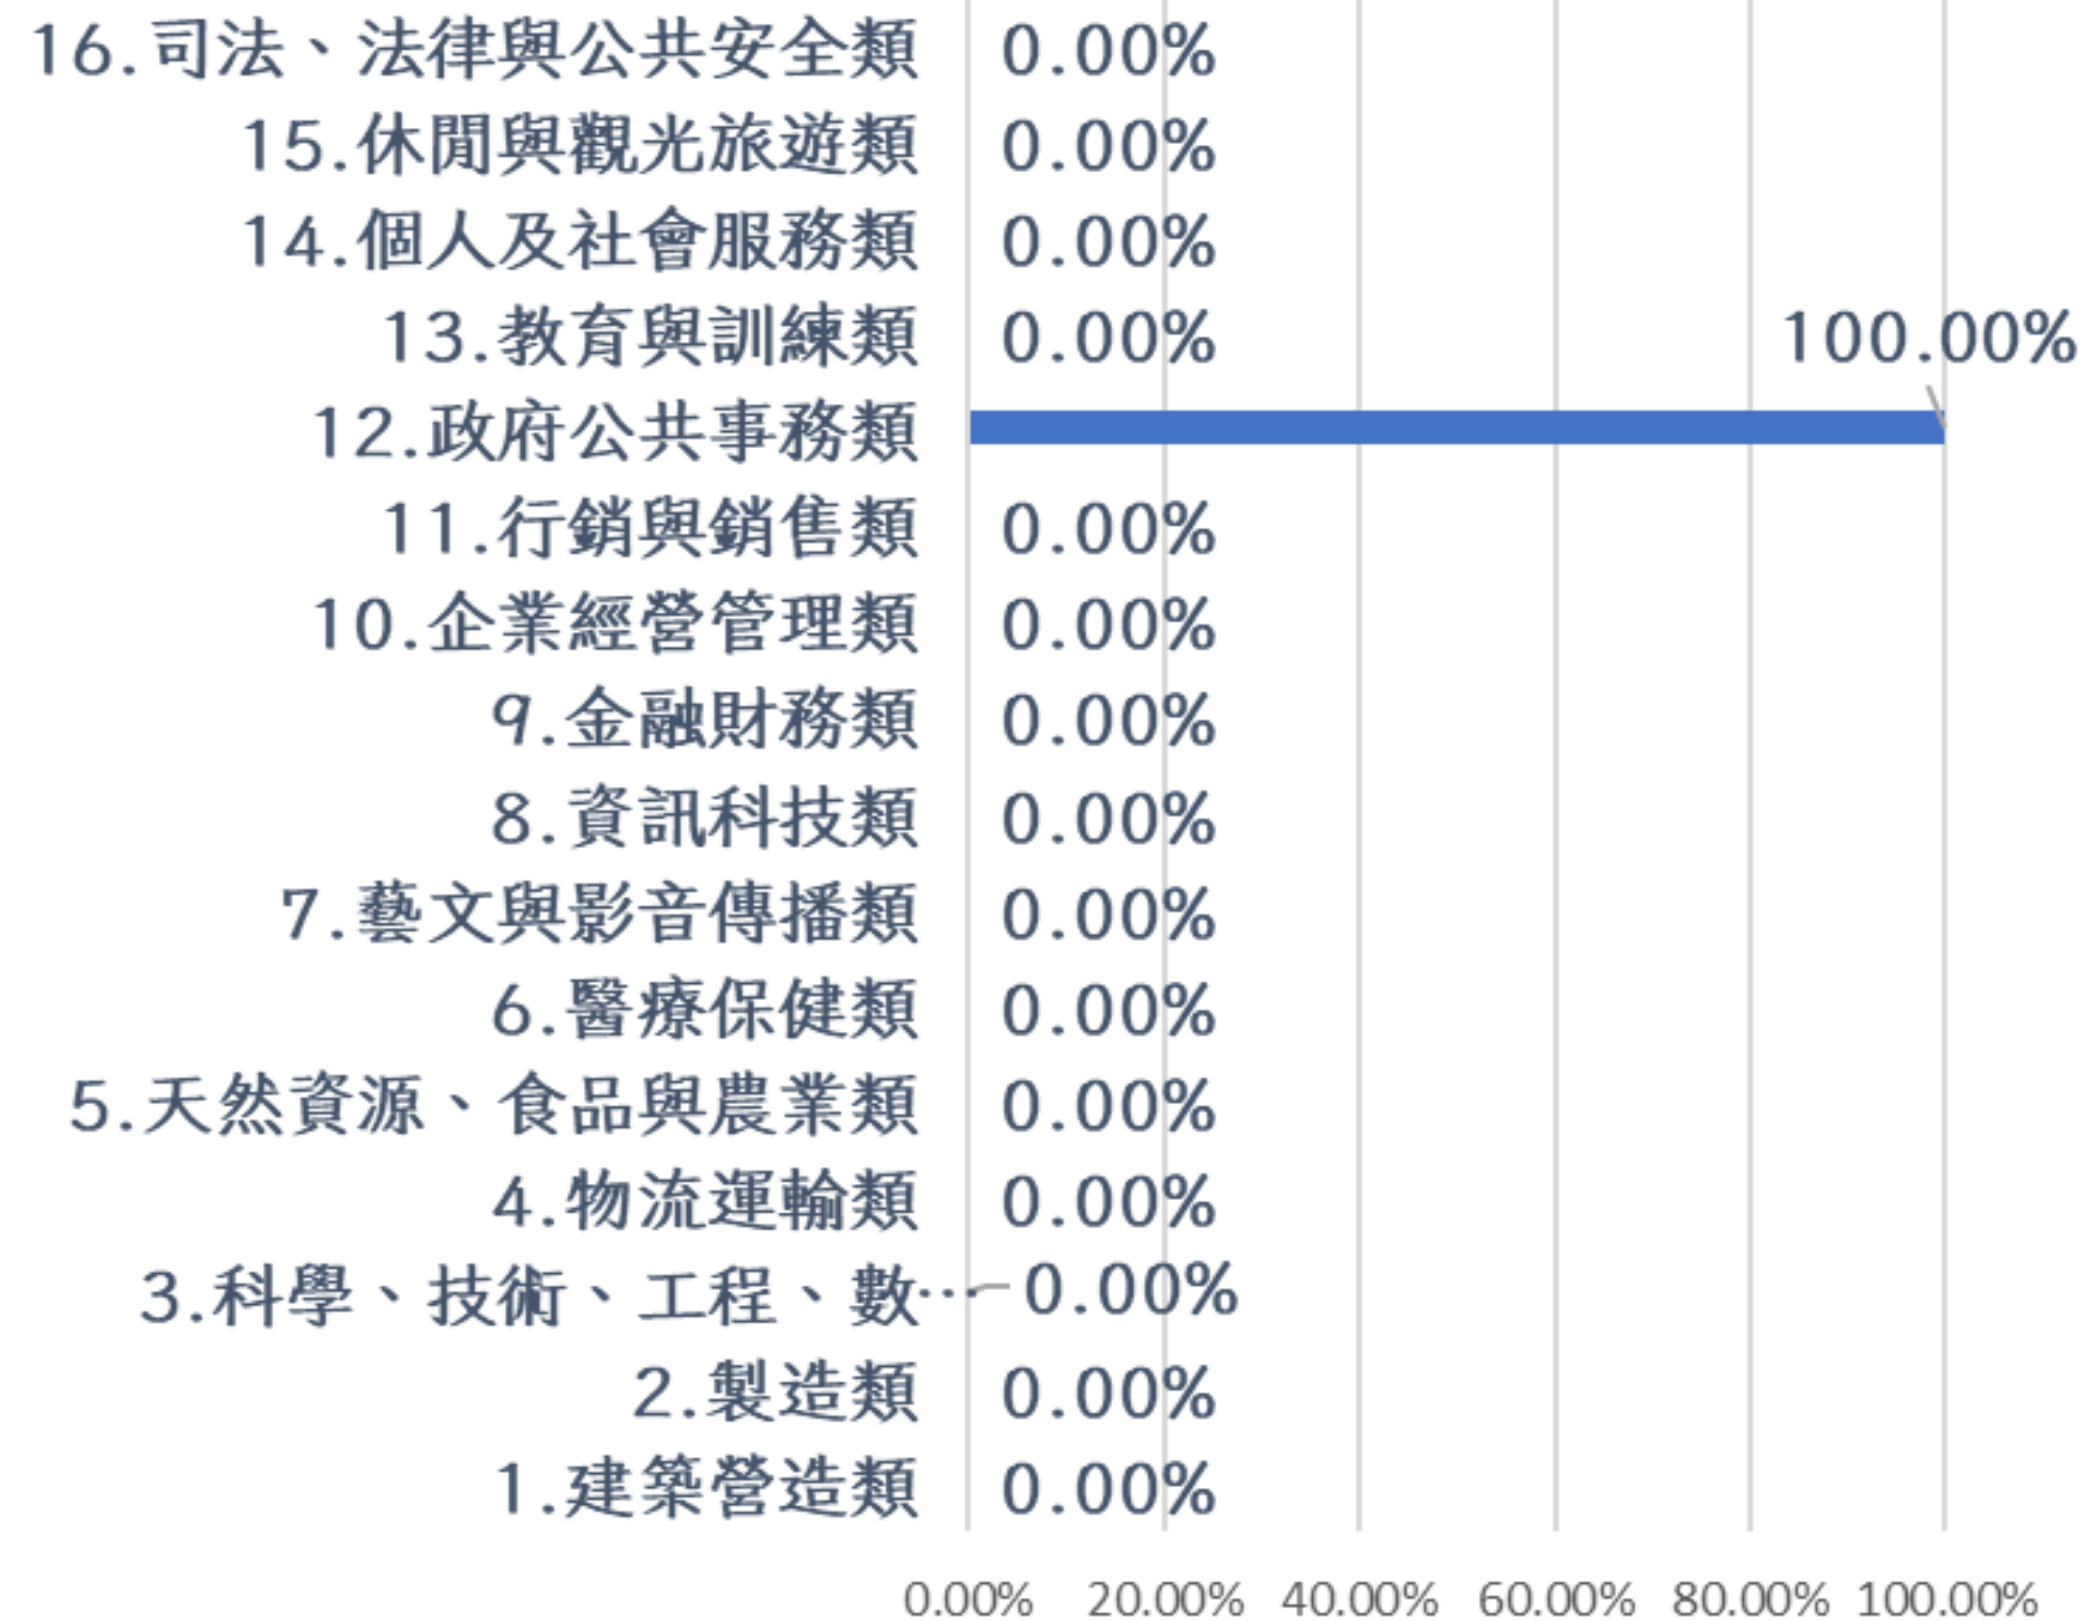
16.司法、法律與公共安全類 0.00%
15.休閒與觀光旅遊類 0.00%
14.個人及社會服務類 0.00%
13.教育與訓練類 0.00%
12.政府公共事務類 100.00%
11.行銷與銷售類 0.00%
10.企業經營管理類 0.00%
9.金融財務類 0.00%
8.資訊科技類 0.00%
7.藝文與影音傳播類 0.00%
6.醫療保健類 0.00%
5.天然資源、食品與農業類 0.00%
4.物流運輸類 0.00%
3.科學、技術、工程、數… 0.00%
2.製造類 0.00%
1.建築營造類 0.00%

0.00% 20.00% 40.00% 60.00% 80.00% 100.00%